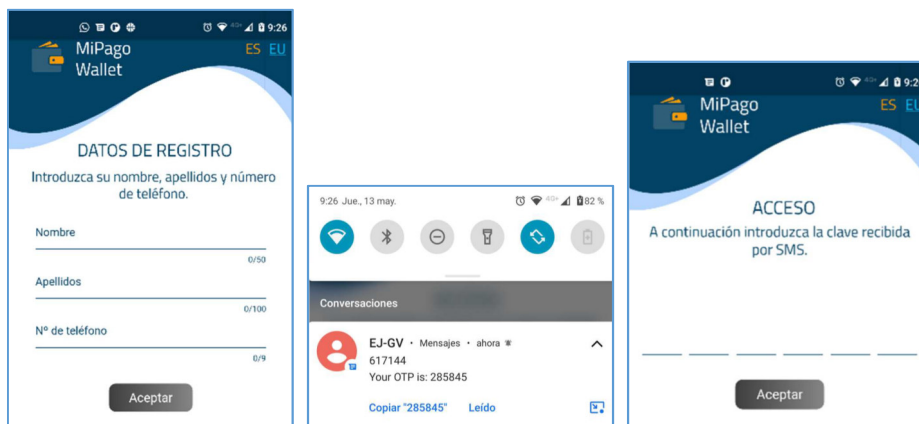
9:26

MiPago Wallet

ES EU

DATOS DE REGISTRO

Introduzca su nombre, apellidos y número de teléfono.

Nombre

0/50

Apellidos

0/100

Nº de teléfono

0/9

Aceptar

9:26 Jue., 13 may.

82 %

Conversaciones

EJ-GV • Mensajes • ahora

617144

Your OTP is: 285845

Copiar "285845" Leído

9:2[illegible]

MiPago Wallet

ES EU

ACCESO

A continuación introduzca la clave recibida por SMS.

Aceptar